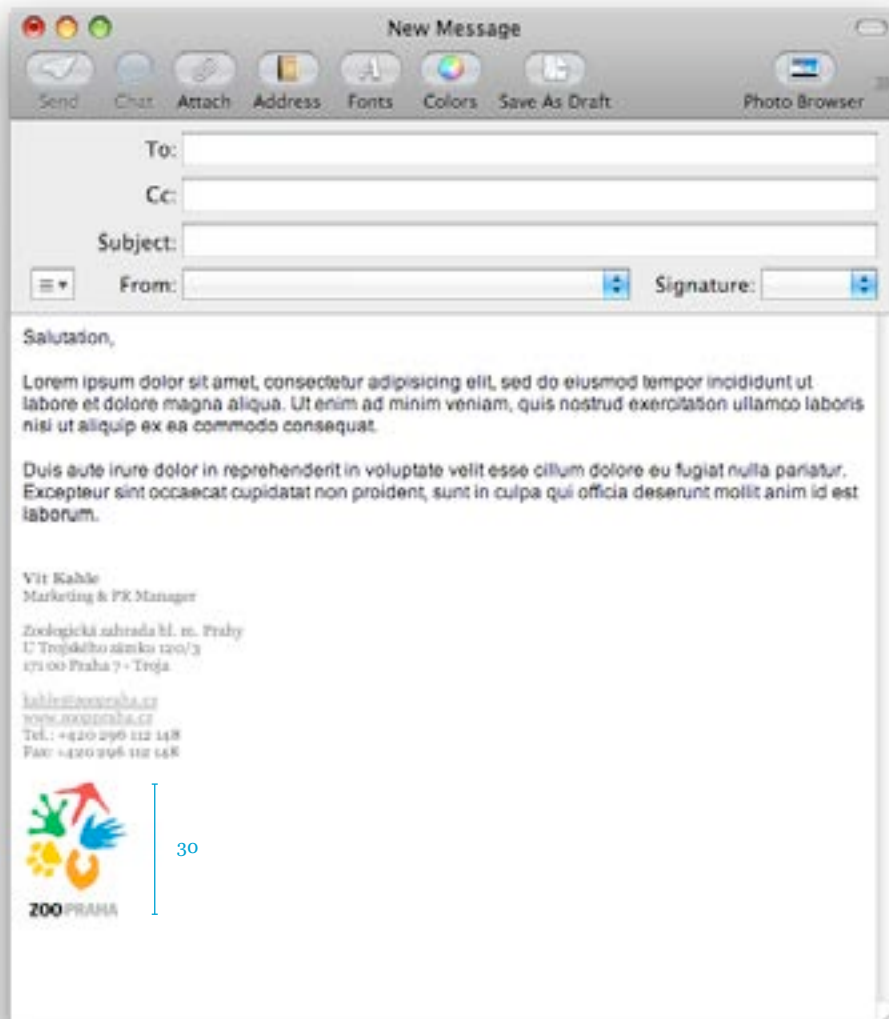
New Message

Send Chat Attach Address Fonts Colors Save As Draft Photo Browser

To:

Cc:

Subject:

From:

Signature:

Salutation,

Lorem ipsum dolor sit amet, consectetur adipisicing elit, sed do eiusmod tempor incididunt ut labore et dolore magna aliqua. Ut enim ad minim veniam, quis nostrud exercitation ullamco laboris nisi ut aliquip ex ea commodo consequat.

Duis aute irure dolor in reprehenderit in voluptate velit esse cillum dolore eu fugiat nulla pariatur. Excepteur sint occaecat cupidatat non proident, sunt in culpa qui officia deserunt mollit anim id est laborum.

Vít Kahle
Marketing & PR Manager

Zoologická zahrada hl. m. Prahy
U Trojského zámku 120/3
171 00 Praha 7 - Troja

kahle@zoopraha.cz
www.zoopraha.cz
Tel.: +420 296 112 148
Fax: +420 296 112 148

ZOO PRAHA

30